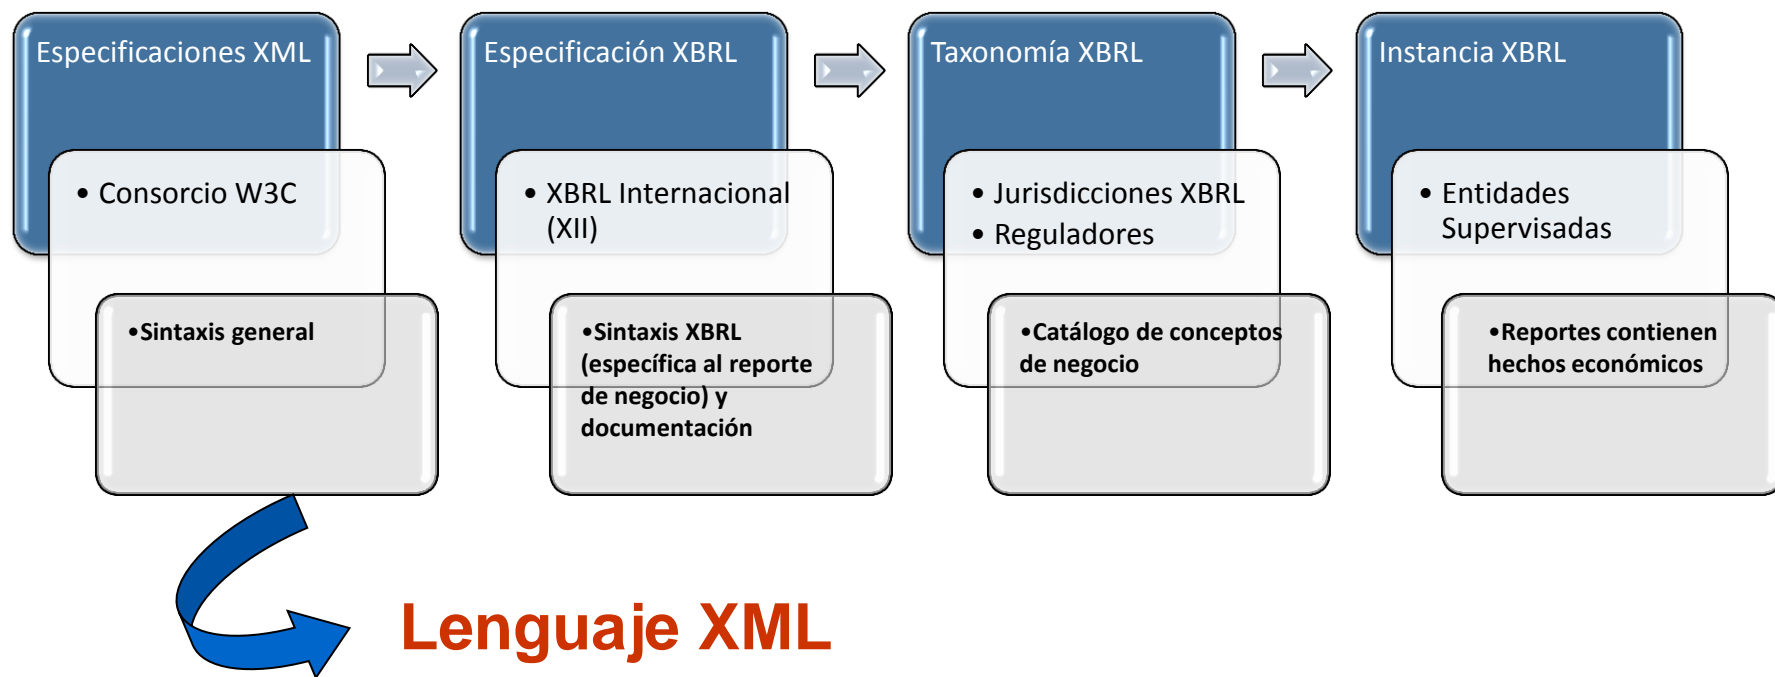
Especificaciones XML

• Consorcio W3C

•Sintaxis general

Especificación XBRL

• XBRL Internacional (XII)

•Sintaxis XBRL (específica al reporte de negocio) y documentación

Taxonomía XBRL

• Jurisdicciones XBRL
• Reguladores

•Catálogo de conceptos de negocio

Instancia XBRL

• Entidades Supervisadas

•Reportes contienen hechos económicos

Lenguaje XML